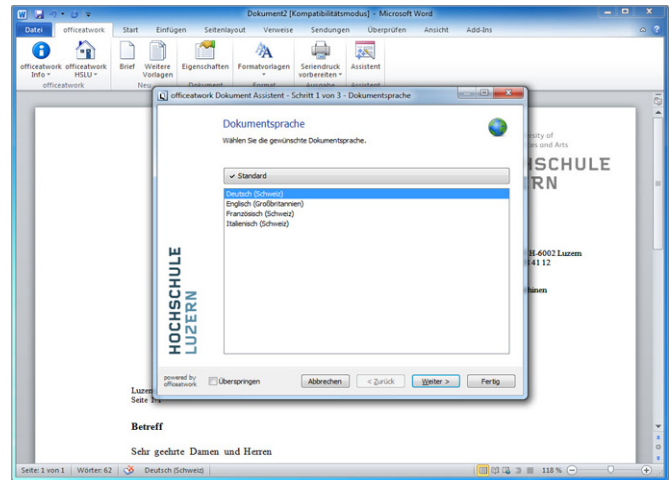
Dokument2 [Kompatibilitätsmodus] - Microsoft Word

Datei | officeatwork | Start | Einfügen | Seitenlayout | Verweise | Sendungen | Überprüfen | Ansicht | Add-Ins

officeatwork Info | officeatwork HSLU | Brief | Weitere Vorlagen | Eigenschaften | Formatvorlagen | Seriendruck vorbereiten | Assistent

officeatwork | Neu | Dokument | Format | Ausgabe | Assistent

officeatwork Dokument Assistent - Schritt 1 von 3 - Dokumentsprache

Dokumentsprache

Wählen Sie die gewünschte Dokumentsprache.

✓ Standard

Deutsch (Schweiz)
Englisch (Großbritannien)
Französisch (Schweiz)
Italienisch (Schweiz)

HOCHSCHULE LUZERN

powered by officeatwork

Überspringen

Abbrechen | < Zurück | Weiter > | Fertig

sity of
es and Arts

HSCHULE
RN

H-6002 Luzern
41 12

hnen

Luzer
Seite 1

Betreff

Sehr geehrte Damen und Herren

Seite: 1 von 1 | Wörter: 62 | Deutsch (Schweiz) | 118 %